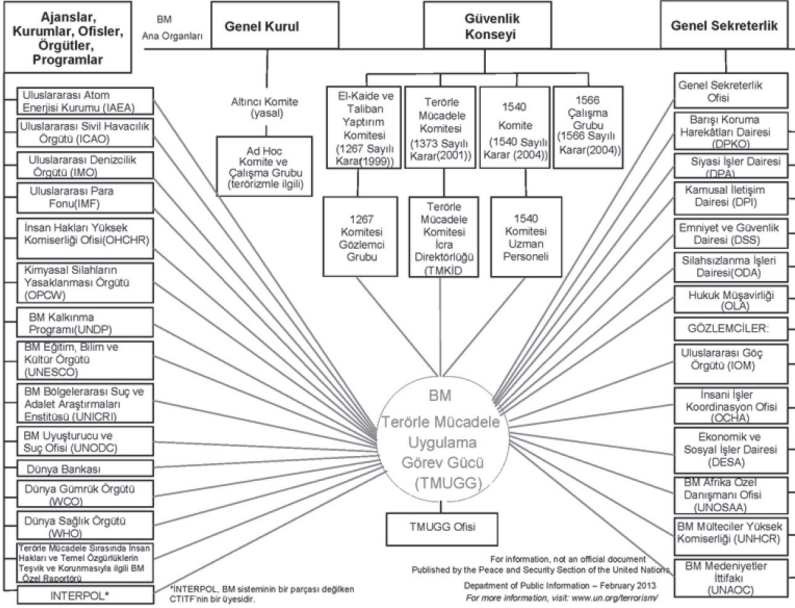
Ajanslar, Kurumlar, Ofisler, Örgütler, Programlar

BM Ana Organları

Genel Kurul

Güvenlik Konseyi

Genel Sekreterlik

Uluslararası Atom Enerjisi Kurumu (IAEA)

Uluslararası Sivil Havacılık Örgütü (ICAO)

Uluslararası Denizcilik Örgütü (IMO)

Uluslararası Para Fonu(IMF)

İnsan Hakları Yüksek Komiserliği Ofisi(OHCHR)

Kimyasal Silahların Yasaklanması Örgütü (OPCW)

BM Kalkınma Programı(UNDP)

BM Eğitim, Bilim ve Kültür Örgütü (UNESCO)

BM Bölgelerarası Suç ve Adalet Araştırmaları Enstitüsü (UNICRI)

BM Uyuşturucu ve Suç Ofisi (UNODC)

Dünya Bankası

Dünya Gümrük Örgütü (WCO)

Dünya Sağlık Örgütü (WHO)

Terörle Mücadele Sırasında İnsan Hakları ve Temel Özgürlüklerin Teşvik ve Korunmasıyla ilgili BM Özel Raportörü

INTERPOL*

Altıncı Komite (yasal)

Ad Hoc Komite ve Çalışma Grubu (terörizmle ilgili)

El-Kaide ve Taliban Yaptırım Komitesi (1267 Sayılı Karar(1999))

Terörle Mücadele Komitesi (1373 Sayılı Karar(2001))

1540 Komite (1540 Sayılı Karar (2004))

1566 Çalışma Grubu (1566 Sayılı Karar(2004))

1267 Komitesi Gözlemci Grubu

Terörle Mücadele Komitesi İcra Direktörlüğü (TMKİD)

1540 Komitesi Uzman Personeli

BM Terörle Mücadele Uygulama Görev Gücü (TMUGG)

TMUGG Ofisi

Genel Sekreterlik Ofisi

Barışı Koruma Harekâtları Dairesi (DPKO)

Siyasi İşler Dairesi (DPA)

Kamusal İletişim Dairesi (DPI)

Emniyet ve Güvenlik Dairesi (DSS)

Silahsızlanma İşleri Dairesi(ODA)

Hukuk Müşavirliği (OLA)

GÖZLEMCİLER:

Uluslararası Göç Örgütü (IOM)

İnsani İşler Koordinasyon Ofisi (OCHA)

Ekonomik ve Sosyal İşler Dairesi (DESA)

BM Afrika Özel Danışmanı Ofisi (UNOSAA)

BM Mülteciler Yüksek Komiserliği (UNHCR)

BM Medeniyetler İttifakı (UNAOC)

*INTERPOL, BM sisteminin bir parçası değilken CTITF'nin bir üyesidir.

For information, not an official document
Published by the Peace and Security Section of the United Nations
Department of Public Information – February 2013
For more information, visit: www.un.org/terrorism/